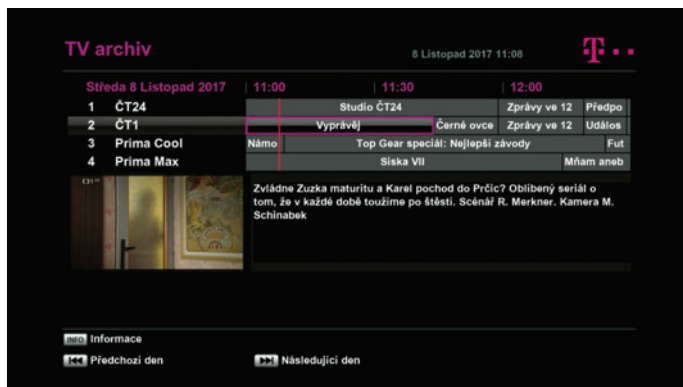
TV archiv

8 Listopad 2017 11:08

T · · ·

| Středa 8 Listopad 2017 | 11:00 | 11:30 | 12:00 |
|---|---|---|---|
| 1 ČT24 | Studio ČT24 | Zprávy ve 12 | Předpo |
| 2 ČT1 | Vyprávěj | Černé ovce | Zprávy ve 12 | Událos |
| 3 Prima Cool | Námo | Top Gear speciál: Nejlepší závody | Fut |
| 4 Prima Max | Siska VII | Mňam aneb |

ČT1

Zvládne Zuzka maturitu a Karel pochod do Prčic? Oblíbený seriál o tom, že v každé době toužíme po štěstí. Scénář R. Merkner. Kamera M. Schinabek

INFO Informace

Předchozí den

Následující den